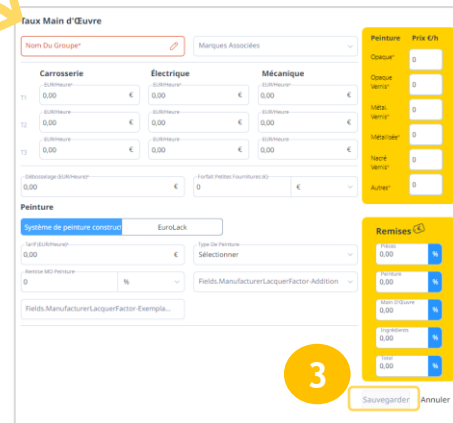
Taux Main d'Œuvre

Nom Du Groupe*

Marques Associées

Carrosserie

Électrique

Mécanique

T1

EUR/Heure

0,00 €

EUR/Heure

0,00 €

EUR/Heure

0,00 €

T2

EUR/Heure

0,00 €

EUR/Heure

0,00 €

EUR/Heure

0,00 €

T3

EUR/Heure

0,00 €

EUR/Heure

0,00 €

EUR/Heure

0,00 €

Débosselage (EUR/Heure)*

0,00 €

Forfait Petites Fournitures(€)

0

€

Peinture

Système de peinture construct

EuroLack

Tarif (EUR/Heure)*

0,00 €

Type De Peinture

Sélectionner

Remise MO Peinture

0

%

Fields.ManufacturerLacquerFactor-Addition

Fields.ManufacturerLacquerFactor-Exempla...

| Peinture | Prix €/h |
|---|---|
| Opaque* | 0 |
| Opaque Vernis* | 0 |
| Métal. Vernis* | 0 |
| Métallisée* | 0 |
| Nacré Vernis* | 0 |
| Autres* | 0 |

Remises

Pièces

0,00 %

Peinture

0,00 %

Main D'Œuvre

0,00 %

Ingrédients

0,00 %

Total

0,00 %

3

Sauvegarder

Annuler